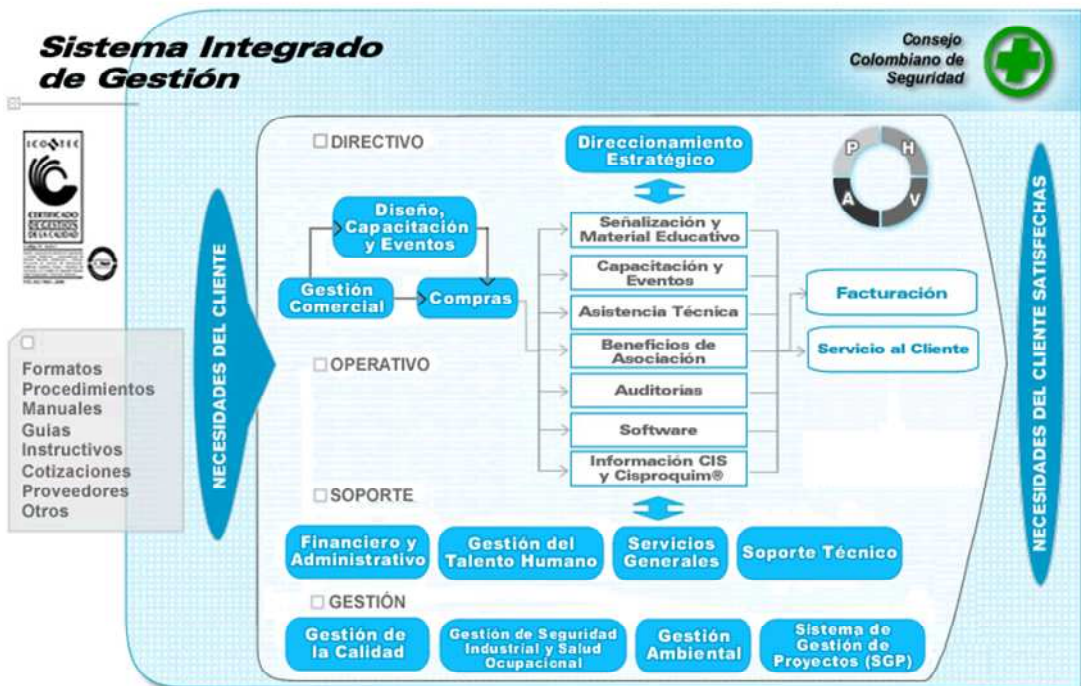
Sistema Integrado de Gestión

Consejo Colombiano de Seguridad

ICONTEC
CERTIFICADO
SISTEMA DE GESTIÓN DE LA CALIDAD

Formatos
Procedimientos
Manuales
Guías
Instructivos
Cotizaciones
Proveedores
Otros

NECESIDADES DEL CLIENTE

DIRECTIVO

Direccionamiento Estratégico

P H A V

Diseño, Capacitación y Eventos

Gestión Comercial

Compras

Señalización y Material Educativo

Capacitación y Eventos

Asistencia Técnica

Beneficios de Asociación

Auditorias

Software

Información CIS y Cisproquim®

Facturación

Servicio al Cliente

OPERATIVO

SOPORTE

Financiero y Administrativo

Gestión del Talento Humano

Servicios Generales

Soporte Técnico

GESTIÓN

Gestión de la Calidad

Gestión de Seguridad Industrial y Salud Ocupacional

Gestión Ambiental

Sistema de Gestión de Proyectos (SGP)

NECESIDADES DEL CLIENTE SATISFECHAS